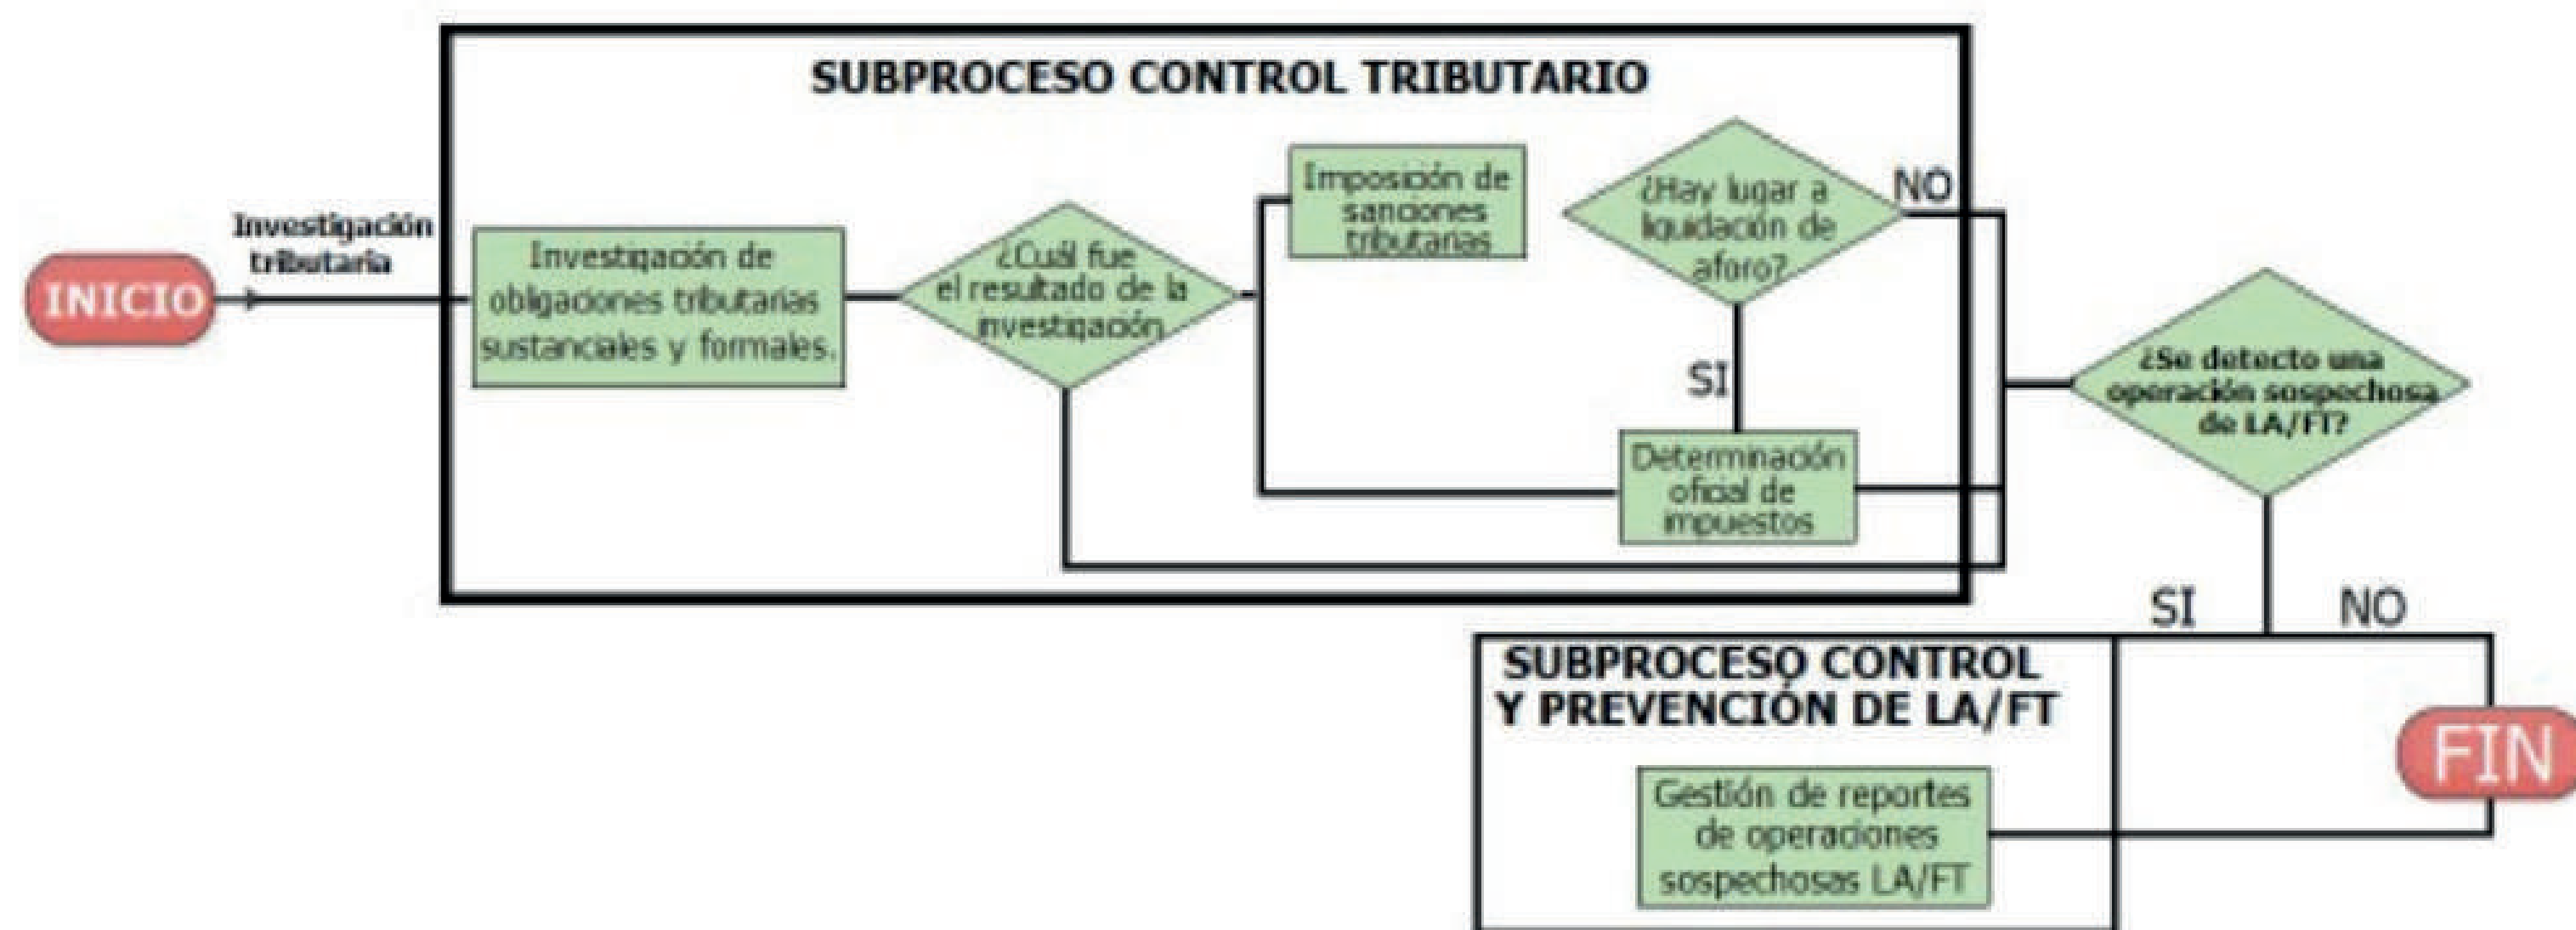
SUBPROCESO CONTROL TRIBUTARIO

INICIO

Investigación tributaria

Investigación de obligaciones tributarias sustanciales y formales.

¿Cuál fue el resultado de la investigación

Imposición de sanciones tributarias

¿Hay lugar a liquidación de aforo?

NO

SI

Determinación oficial de impuestos

¿Se detecto una operación sospechosa de LA/FT?

SI

NO

SUBPROCESO CONTROL Y PREVENCIÓN DE LA/FT

Gestión de reportes de operaciones sospechosas LA/FT

FIN